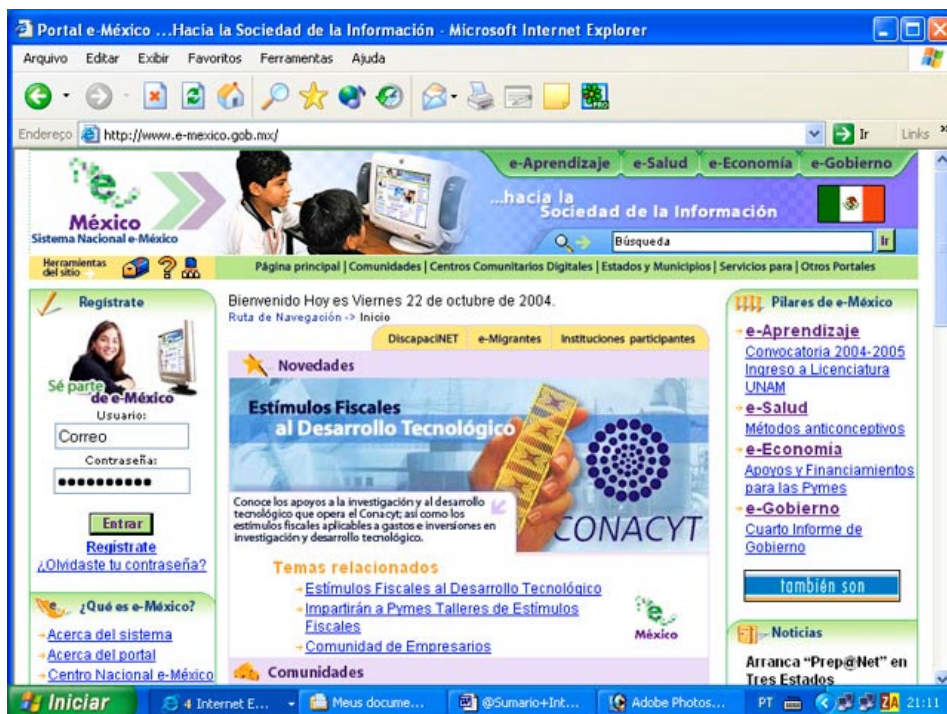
Portal e-México ...Hacia la Sociedad de la Información - Microsoft Internet Explorer

Arquivo Editar Exibir Favoritos Ferramentas Ajuda

Endereço http://www.e-mexico.gob.mx/ Ir Links

e-Aprendizaje e-Salud e-Economía e-Gobierno

e México
Sistema Nacional e-México

...hacia la Sociedad de la Información

Búsqueda Ir

Herramientas del sitio

Página principal | Comunidades | Centros Comunitarios Digitales | Estados y Municipios | Servicios para | Otros Portales

Regístrate

Sé parte de e-México
Usuario:
Correo
Contraseña:
••••••••••
Entrar
Regístrate
¿Olvidaste tu contraseña?

¿Qué es e-México?
Acerca del sistema
Acerca del portal
Centro Nacional e-México

Bienvenido Hoy es Viernes 22 de octubre de 2004.
Ruta de Navegación -> Inicio

DiscapaciNET e-Migrantes Instituciones participantes

Novedades

Estímulos Fiscales al Desarrollo Tecnológico

Conoce los apoyos a la investigación y al desarrollo tecnológico que opera el Conacyt; así como los estímulos fiscales aplicables a gastos e inversiones en investigación y desarrollo tecnológico.

CONACYT

Temas relacionados
Estímulos Fiscales al Desarrollo Tecnológico
Impartirán a Pymes Talleres de Estímulos Fiscales
Comunidad de Empresarios

e México

Comunidades

Pilares de e-México
e-Aprendizaje
Convocatoria 2004-2005 Ingreso a Licenciatura UNAM
e-Salud
Métodos anticonceptivos
e-Economía
Apoyos y Financiamientos para las Pymes
e-Gobierno
Cuarto Informe de Gobierno

también son

Noticias
Arranca "Prep@Net" en Tres Estados

Iniciar 4 Internet E... Meus docume... @Sumario+Int... Adobe Photos... PT 21:11